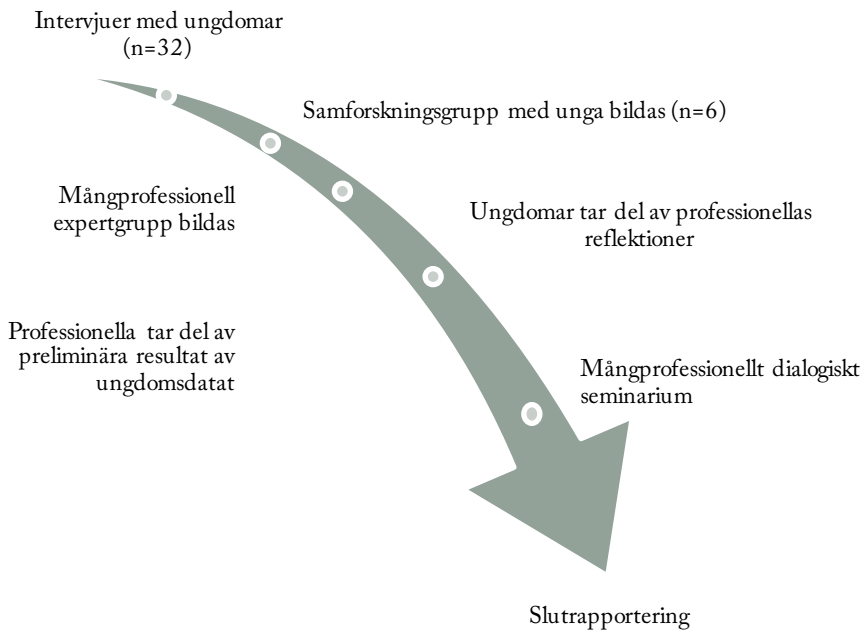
Intervjuer med ungdomar (n=32)

Samforskningsgrupp med unga bildas (n=6)

Mångprofessionell expertgrupp bildas

Ungdomar tar del av professionellas reflektioner

Professionella tar del av preliminära resultat av ungdomsdatat

Mångprofessionellt dialogiskt seminarium

Slutrapportering